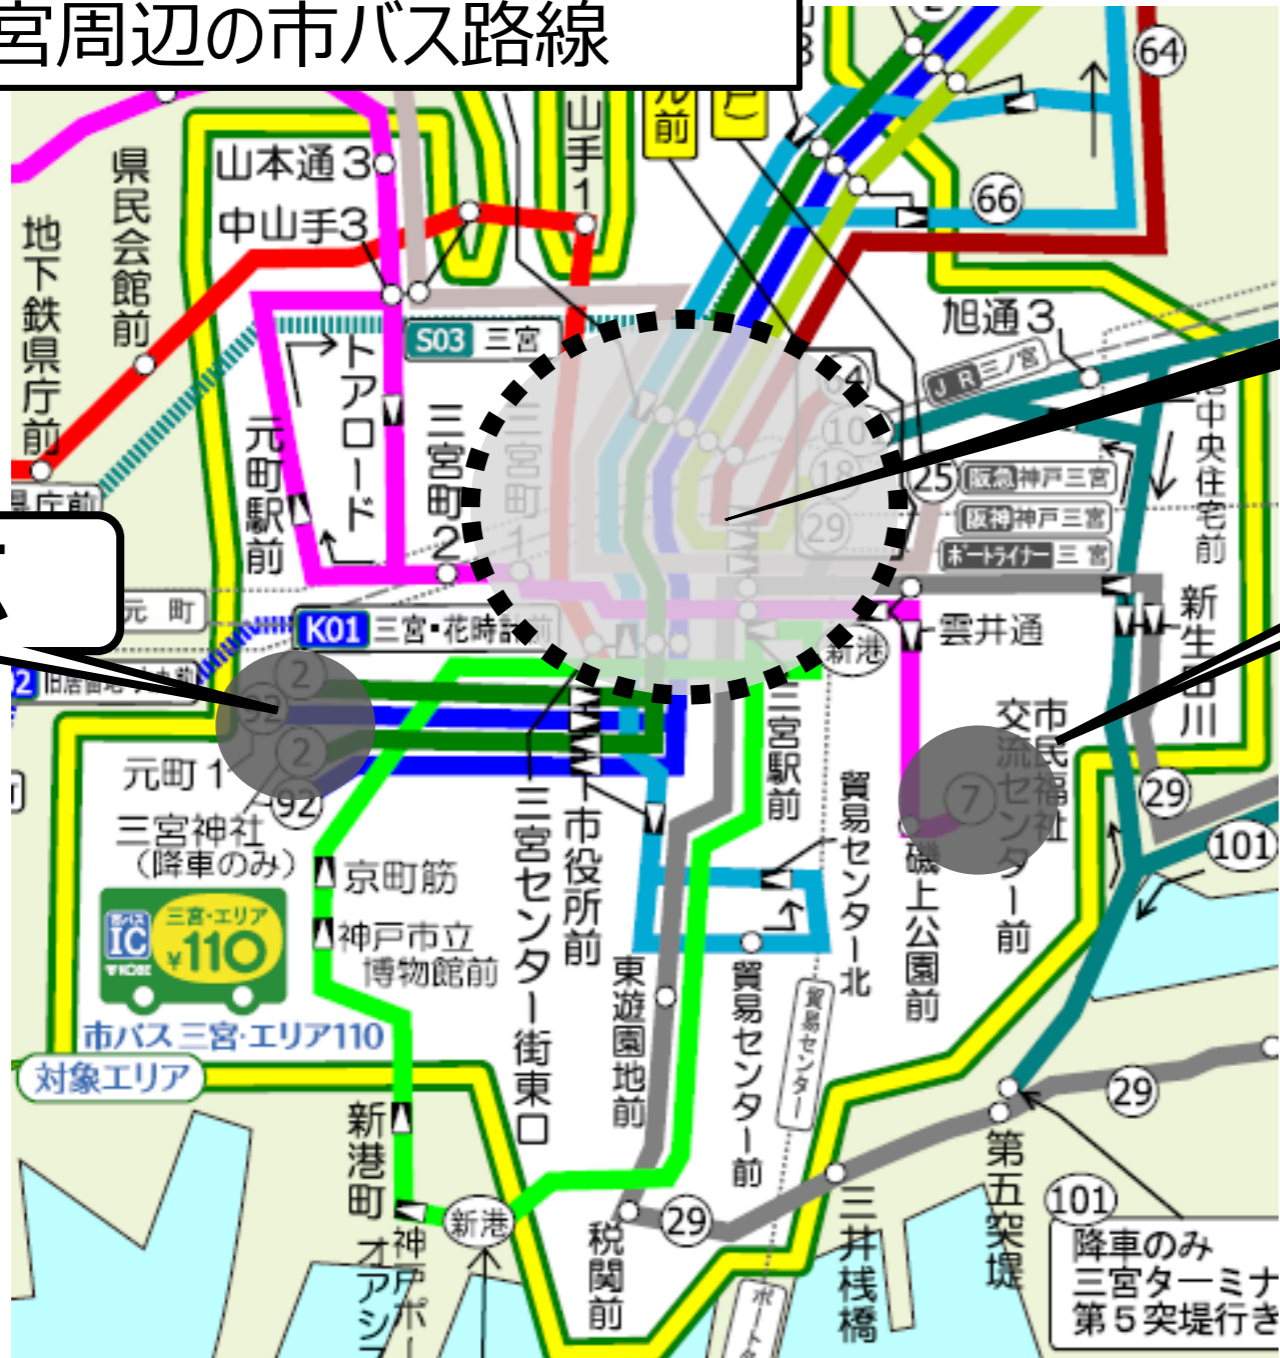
宮周辺の市バス路線

64
66
山本通3
中山手3
県民会館前
地下鉄県庁前
県庁前
山手1
前
旭通3
JR三ノ宮
S03 三宮
トアロード
元町駅前
三宮町2
三宮町1
中央住宅前
阪急神戸三宮
阪神神戸三宮
ポートライナー三宮
25
10
18
29
64
元町
K01 三宮・花時計前
雲井通
新港
新生田川
2
92
2
92
元町1
三宮神社（降車のみ）
京町筋
神戸市立博物館前
市役所前
三宮センター街東口
三宮駅前
貿易センター北
磯上公園前
市民福祉交流センター前
7
29
101
市バス IC 三宮・エリア ¥110 KOBE
市バス三宮・エリア110
対象エリア
東遊園地前
貿易センター前
貿易センター
新港町
神戸ポートオアシス
新港
29
税関前
三井桟橋
29
第五突堤
101
降車のみ
三宮ターミナ
第5突堤行き
ポートター